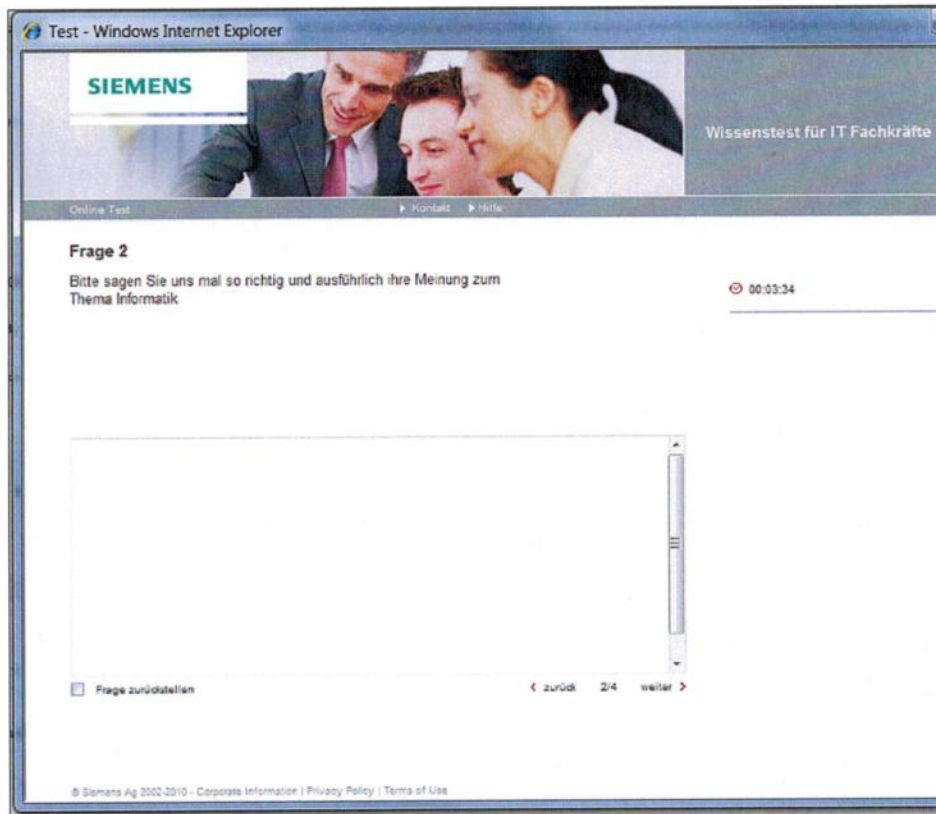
Test - Windows Internet Explorer

SIEMENS

Wissenstest für IT Fachkräfte

Online Test

▸ Kontakt ▸ Hilfe

Frage 2

Bitte sagen Sie uns mal so richtig und ausführlich ihre Meinung zum Thema Informatik

00:03:34

Frage zurückstellen

‹ zurück 2/4 weiter ›

© Siemens Ag 2002-2010 - Corporate Information | Privacy Policy | Terms of Use